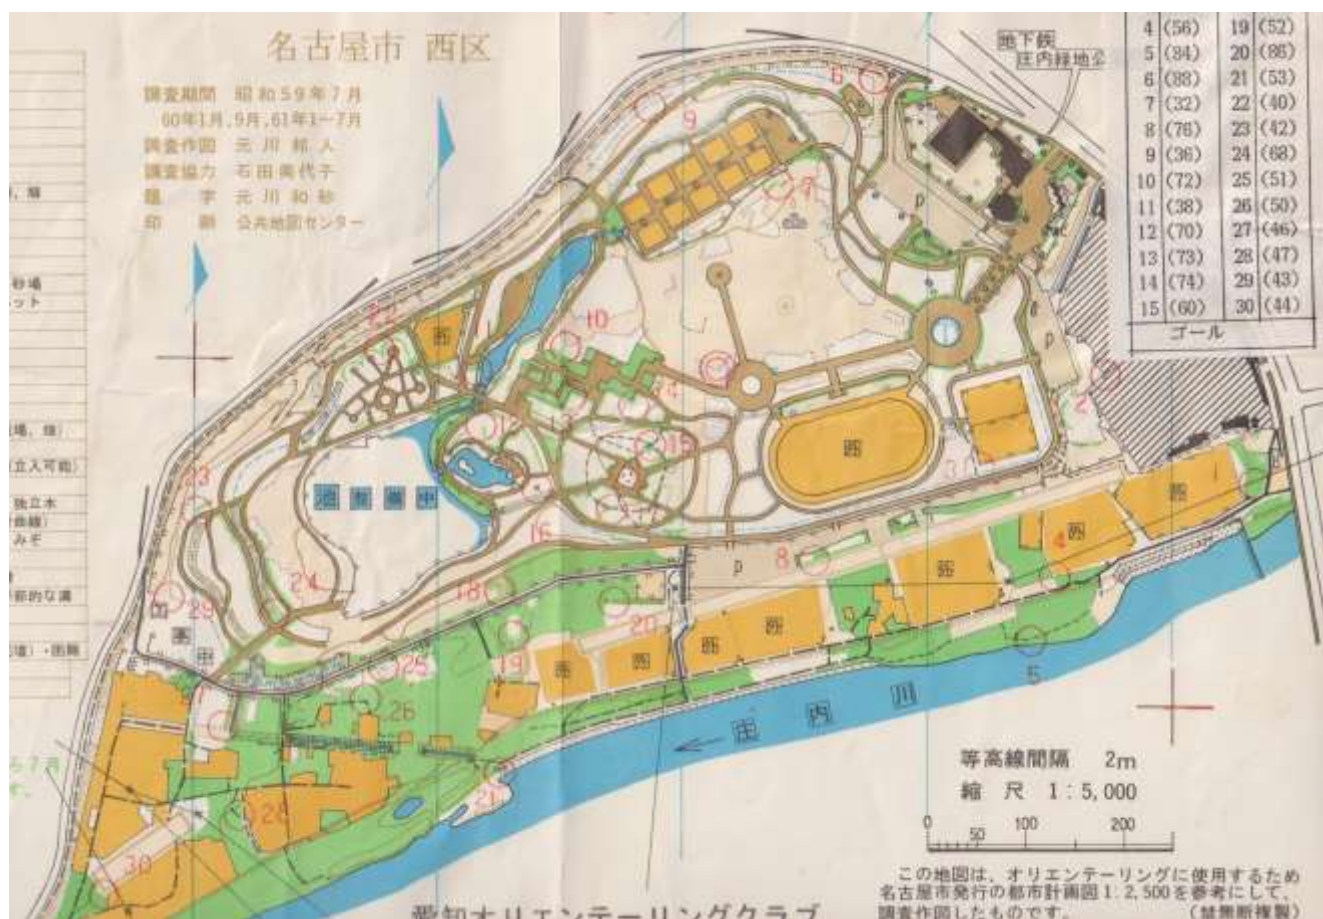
名古屋市 西区

調査期間 昭和59年7月
60年1月,9月,61年1~7月
調査作図 元川 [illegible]人
調査協力 石田美代子
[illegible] 字 元川 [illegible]
印 刷 公共地図センター

| 4 (56) | 19 (52) |
|---|---|
| 5 (84) | 20 (86) |
| 6 (88) | 21 (53) |
| 7 (32) | 22 (40) |
| 8 (76) | 23 (42) |
| 9 (36) | 24 (68) |
| 10 (72) | 25 (51) |
| 11 (38) | 26 (50) |
| 12 (70) | 27 (46) |
| 13 (73) | 28 (47) |
| 14 (74) | 29 (43) |
| 15 (60) | 30 (44) |

ゴール

地下鉄
庄内緑地公

, 塀

砂場
ット

場, 畑)
立入可能)
独立木
曲線)
みぞ
部的な溝
場) ・困難

ら7月
す.

9
6
7
10
22
11
12
13
14
15
16
17
18
19
20
21
23
24
25
26
27
28
29
30
1
2
3
4
5
8

P
P
P

工事中

庄 内 川

等高線間隔 2m
縮 尺 1:5,000
0 50 100 200

この地図は、オリエンテーリングに使用するため名古屋市発行の都市計画図 1:2,500を参考にして、調査作図したものです。 (禁無断複製)

愛知オリエンテーリングクラブ